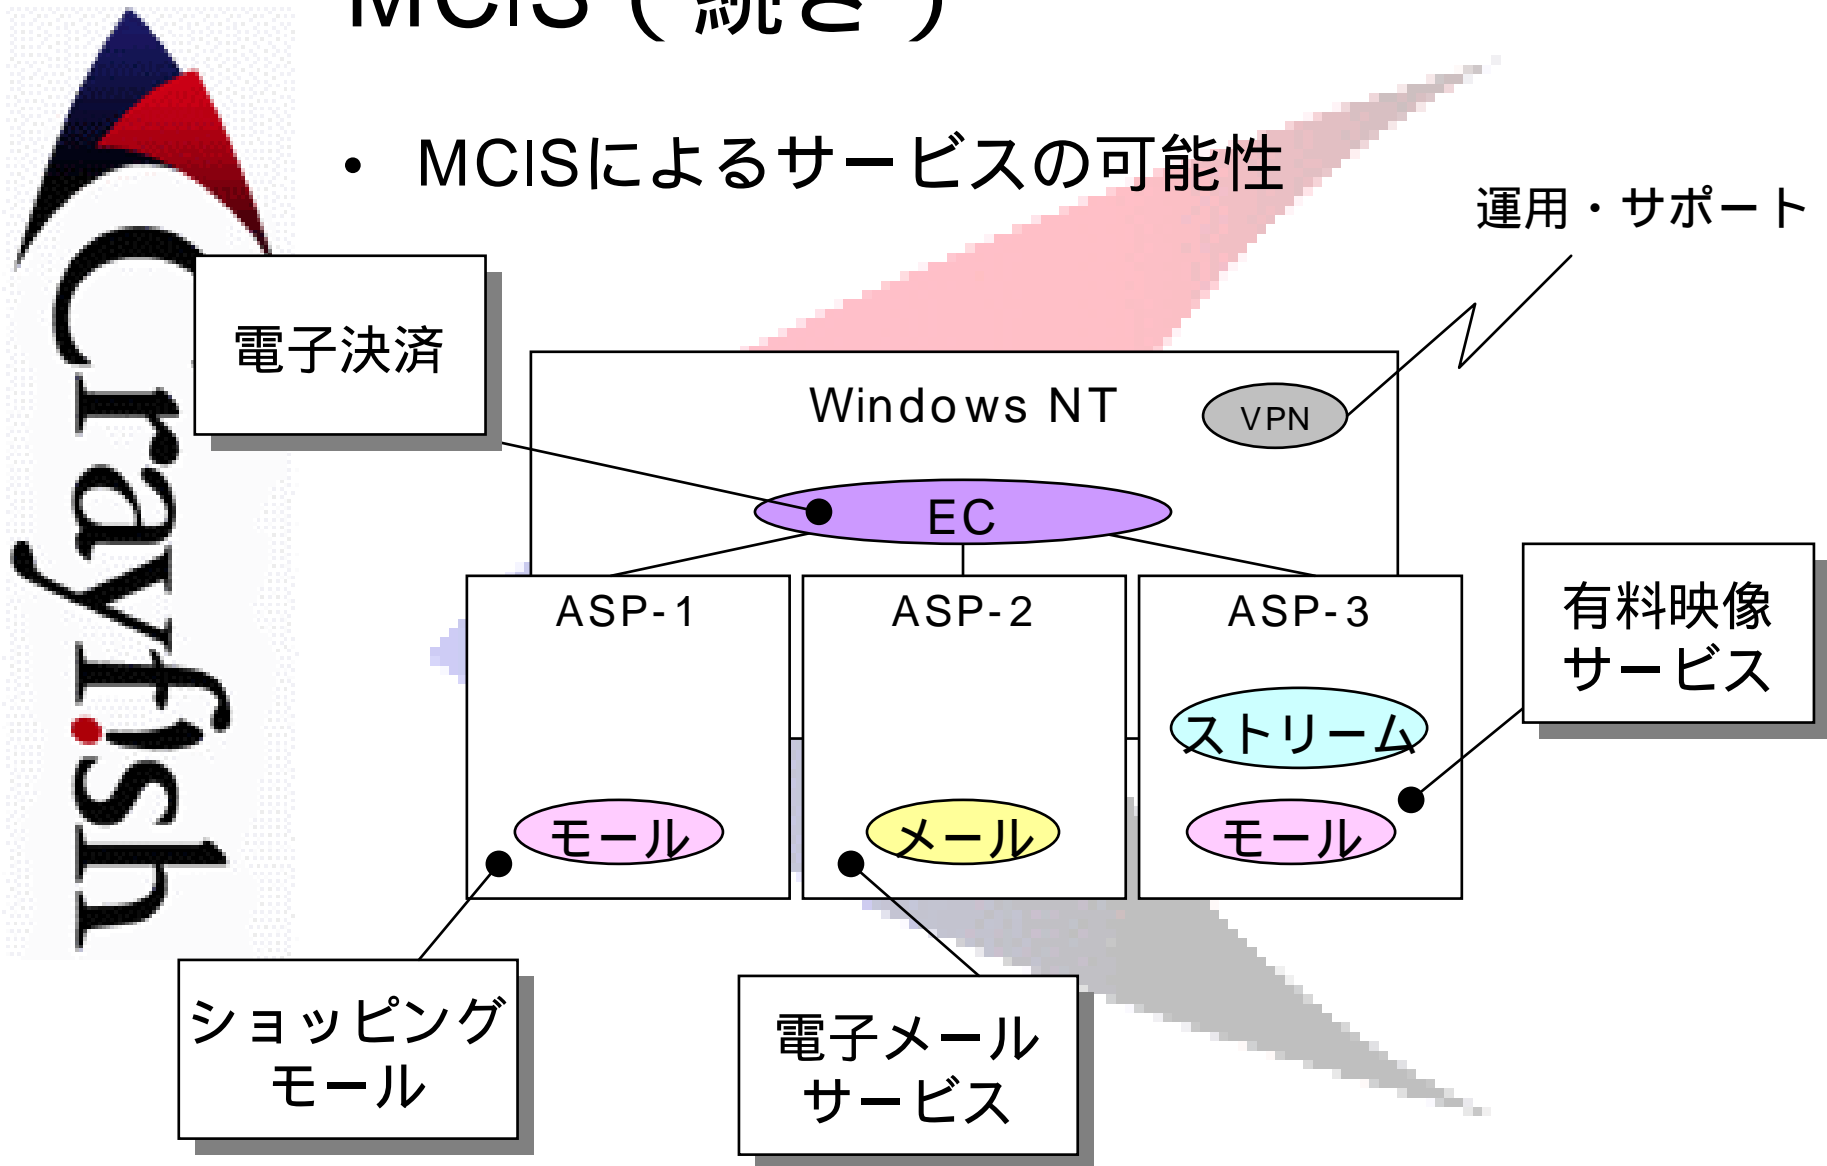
MCIS（続き）

• MCISによるサービスの可能性

Crayfish

運用・サポート

電子決済

Windows NT

VPN

EC

ASP-1

ASP-2

ASP-3

有料映像サービス

ストリーム

モール

メール

モール

ショッピングモール

電子メールサービス